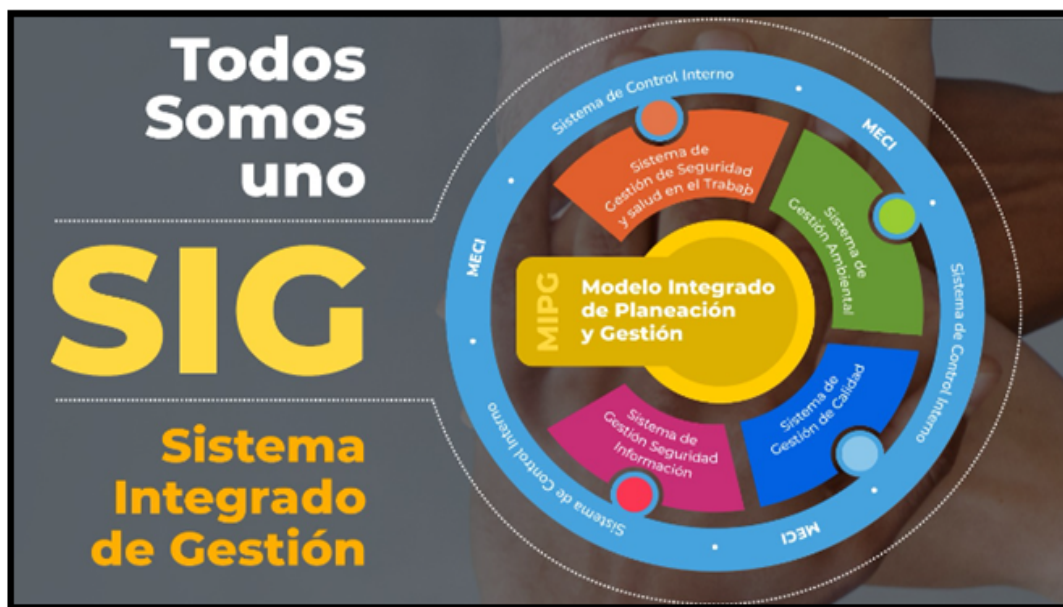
Todos Somos uno

SIG

Sistema Integrado de Gestión

Sistema de Control Interno

MECI

Sistema de Control Interno

MECI

Sistema de Control Interno

MECI

Sistema de Gestión de Seguridad y salud en el Trabajo

Sistema de Gestión Ambiental

Sistema de Gestión de Calidad

Sistema de Gestión Seguridad Información

MIPG

Modelo Integrado de Planeación y Gestión